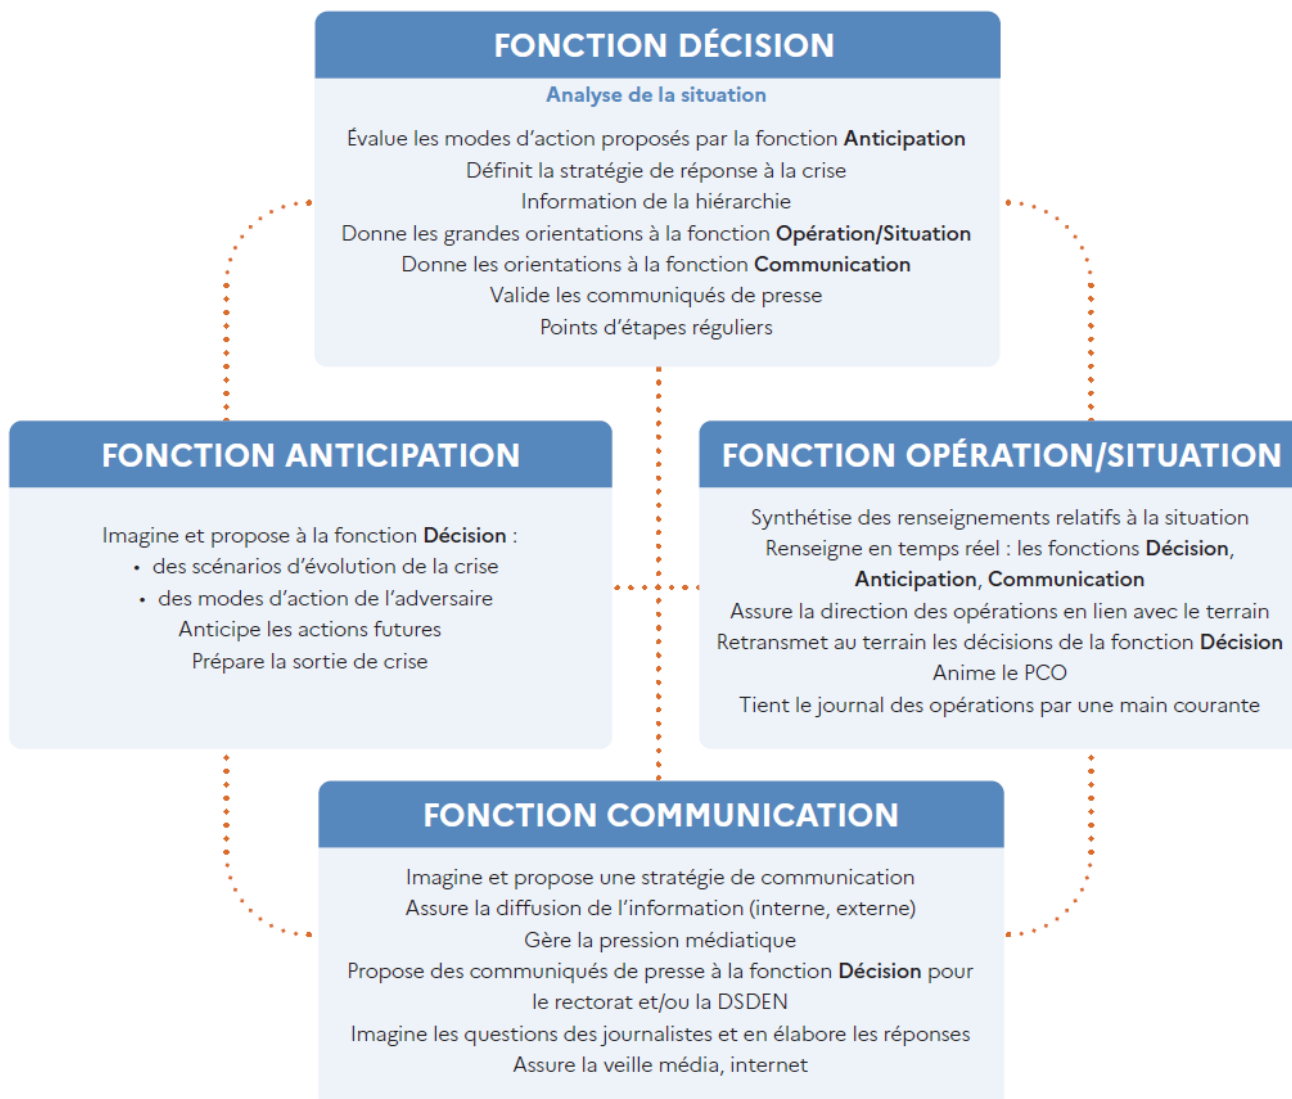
FONCTION DÉCISION

Analyse de la situation

Évalue les modes d'action proposés par la fonction Anticipation
Définit la stratégie de réponse à la crise
Information de la hiérarchie
Donne les grandes orientations à la fonction Opération/Situation
Donne les orientations à la fonction Communication
Valide les communiqués de presse
Points d'étapes réguliers

FONCTION ANTICIPATION

Imagine et propose à la fonction Décision :
• des scénarios d'évolution de la crise
• des modes d'action de l'adversaire
Anticipe les actions futures
Prépare la sortie de crise

FONCTION OPÉRATION/SITUATION

Synthétise des renseignements relatifs à la situation
Renseigne en temps réel : les fonctions Décision, Anticipation, Communication
Assure la direction des opérations en lien avec le terrain
Retransmet au terrain les décisions de la fonction Décision
Anime le PCO
Tient le journal des opérations par une main courante

FONCTION COMMUNICATION

Imagine et propose une stratégie de communication
Assure la diffusion de l'information (interne, externe)
Gère la pression médiatique
Propose des communiqués de presse à la fonction Décision pour le rectorat et/ou la DSDEN
Imagine les questions des journalistes et en élabore les réponses
Assure la veille média, internet